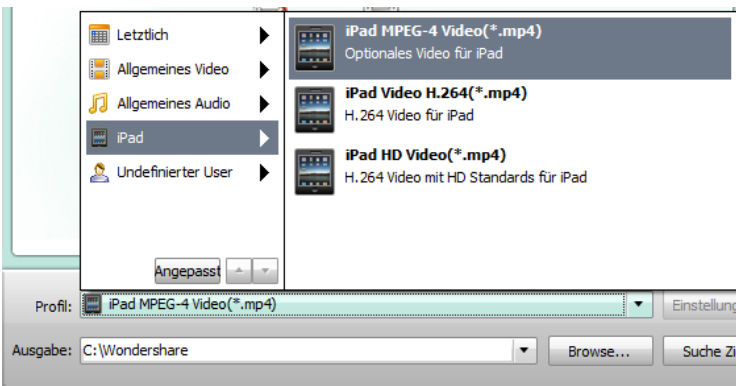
Letztlich
Allgemeines Video
Allgemeines Audio
iPad
Undefinierter User
Angepasst

iPad MPEG-4 Video(*.mp4)
Optionales Video für iPad
iPad Video H.264(*.mp4)
H.264 Video für iPad
iPad HD Video(*.mp4)
H.264 Video mit HD Standards für iPad

Profil: iPad MPEG-4 Video(*.mp4)
Einstellung
Ausgabe: C:\Wondershare
Browse...
Suche Zi